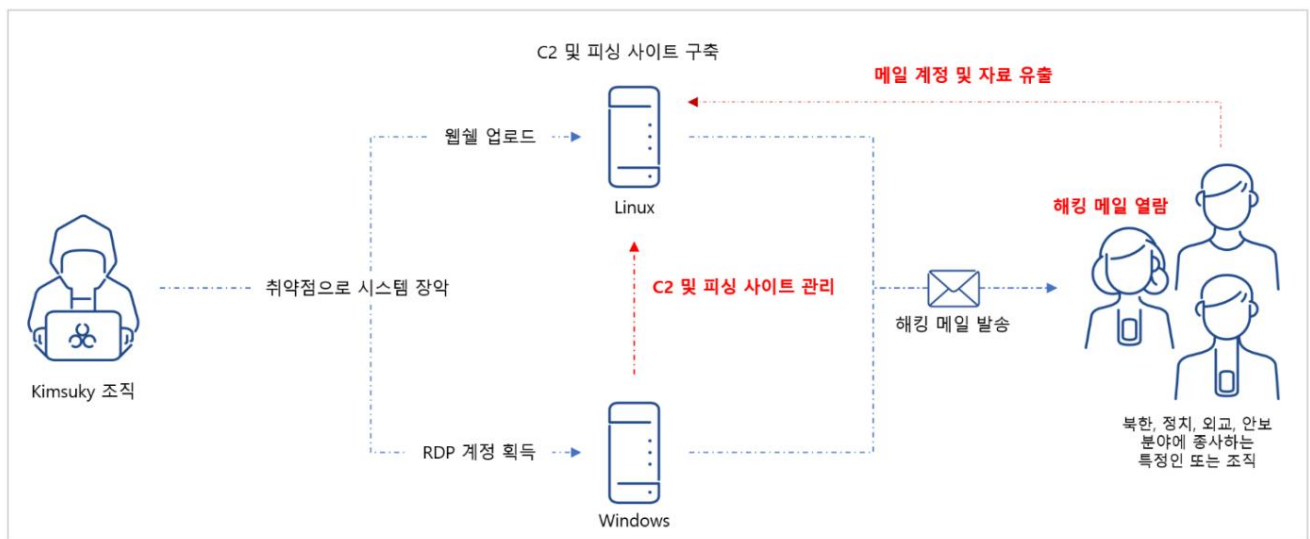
C2 및 피싱 사이트 구축

메일 계정 및 자료 유출

웹쉘 업로드

Linux

해킹 메일 열람

취약점으로 시스템 장악

C2 및 피싱 사이트 관리

해킹 메일 발송

Kimsuky 조직

RDP 계정 획득

Windows

북한, 정치, 외교, 안보 분야에 종사하는 특정인 또는 조직